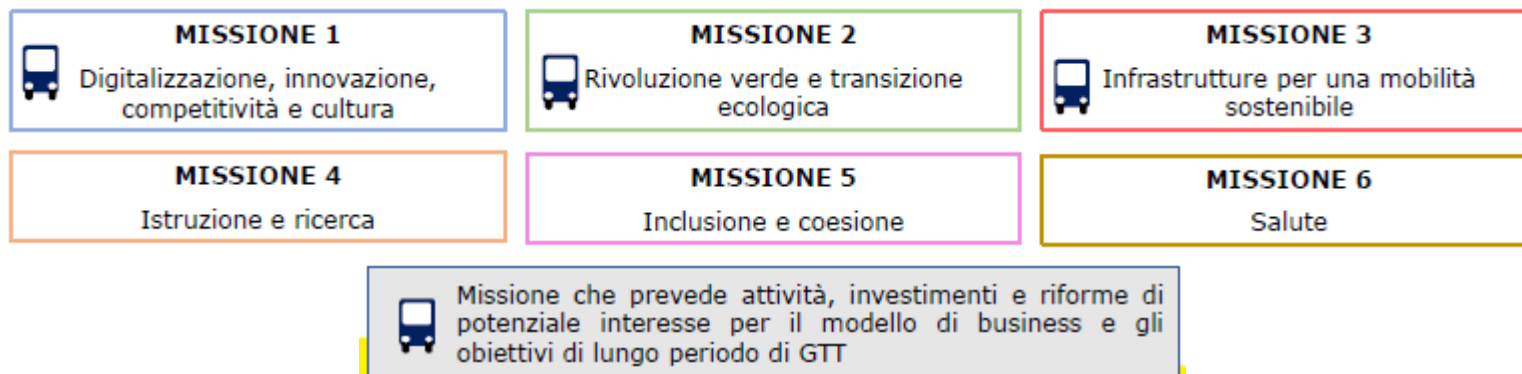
MISSIONE 1
Digitalizzazione, innovazione, competitività e cultura

MISSIONE 2
Rivoluzione verde e transizione ecologica

MISSIONE 3
Infrastrutture per una mobilità sostenibile

MISSIONE 4
Istruzione e ricerca

MISSIONE 5
Inclusione e coesione

MISSIONE 6
Salute

Missione che prevede attività, investimenti e riforme di potenziale interesse per il modello di business e gli obiettivi di lungo periodo di GTT